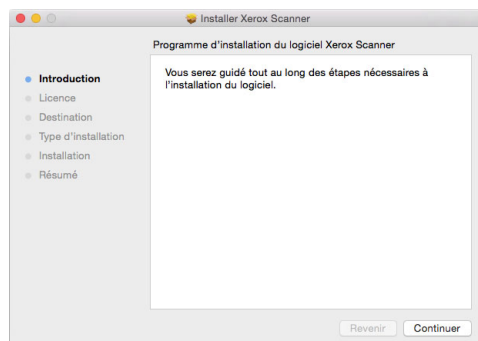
Installer Xerox Scanner

Programme d'installation du logiciel Xerox Scanner

Introduction
Licence
Destination
Type d'installation
Installation
Résumé

Vous serez guidé tout au long des étapes nécessaires à l'installation du logiciel.

Revenir
Continuer